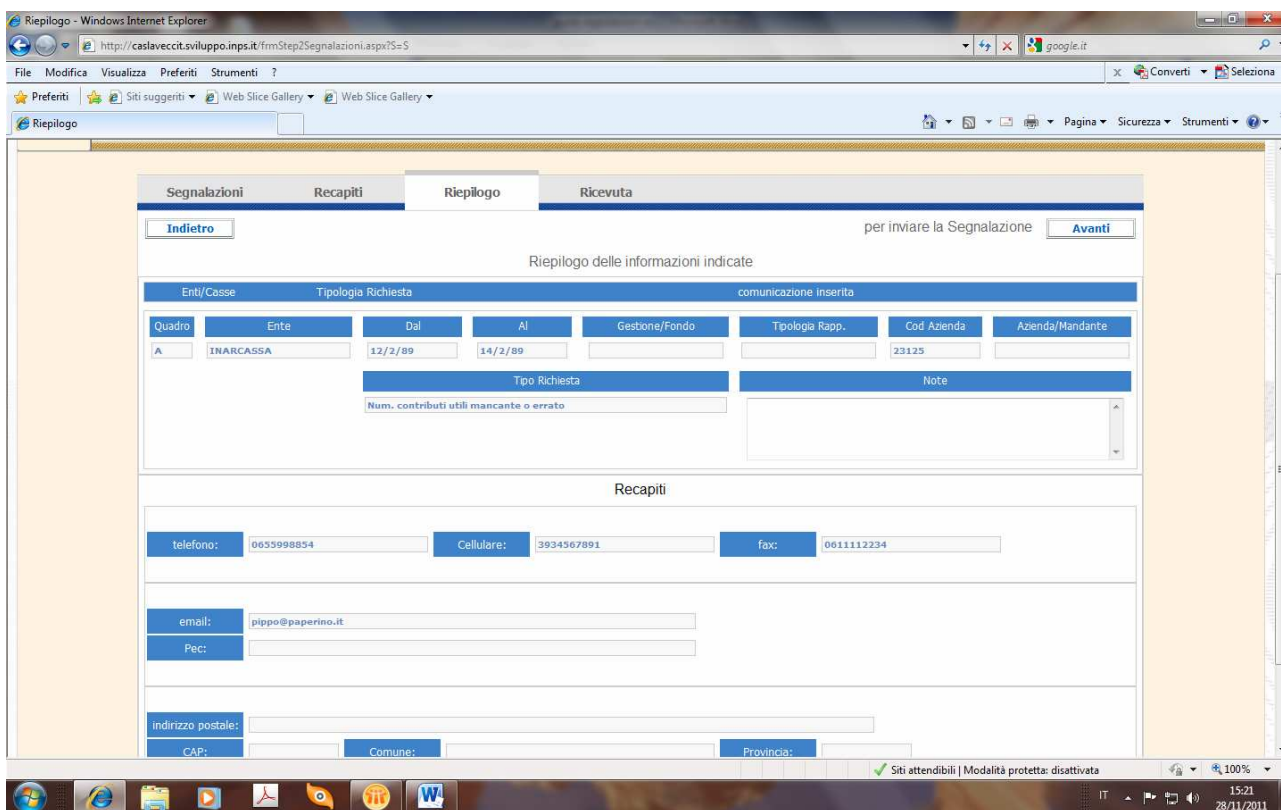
Riepilogo - Windows Internet Explorer

http://caslaveccit.sviluppo.inps.it/frmStep2Segnalazioni.aspx?S=S

google.it

File Modifica Visualizza Preferiti Strumenti ?

Converti Seleziona

Preferiti Siti suggeriti Web Slice Gallery Web Slice Gallery

Riepilogo

Pagina Sicurezza Strumenti

Segnalazioni Recapiti Riepilogo Ricevuta

Indietro

per inviare la Segnalazione Avanti

Riepilogo delle informazioni indicate

Enti/Casse Tipologia Richiesta comunicazione inserita

| Quadro | Ente | Dal | Al | Gestione/Fondo | Tipologia Rapp. | Cod Azienda | Azienda/Mandante |
|---|---|---|---|---|---|---|---|
| A | INARCASSA | 12/2/89 | 14/2/89 | | | 23125 | |

Tipo Richiesta

Num. contributi utili mancante o errato

Note

Recapiti

telefono: 0655998854 Cellulare: 3934567891 fax: 0611112234

email: pippo@paperino.it

Pec:

indirizzo postale:

CAP: Comune: Provincia:

Siti attendibili | Modalità protetta: disattivata

100%

IT

15:21
28/11/2011